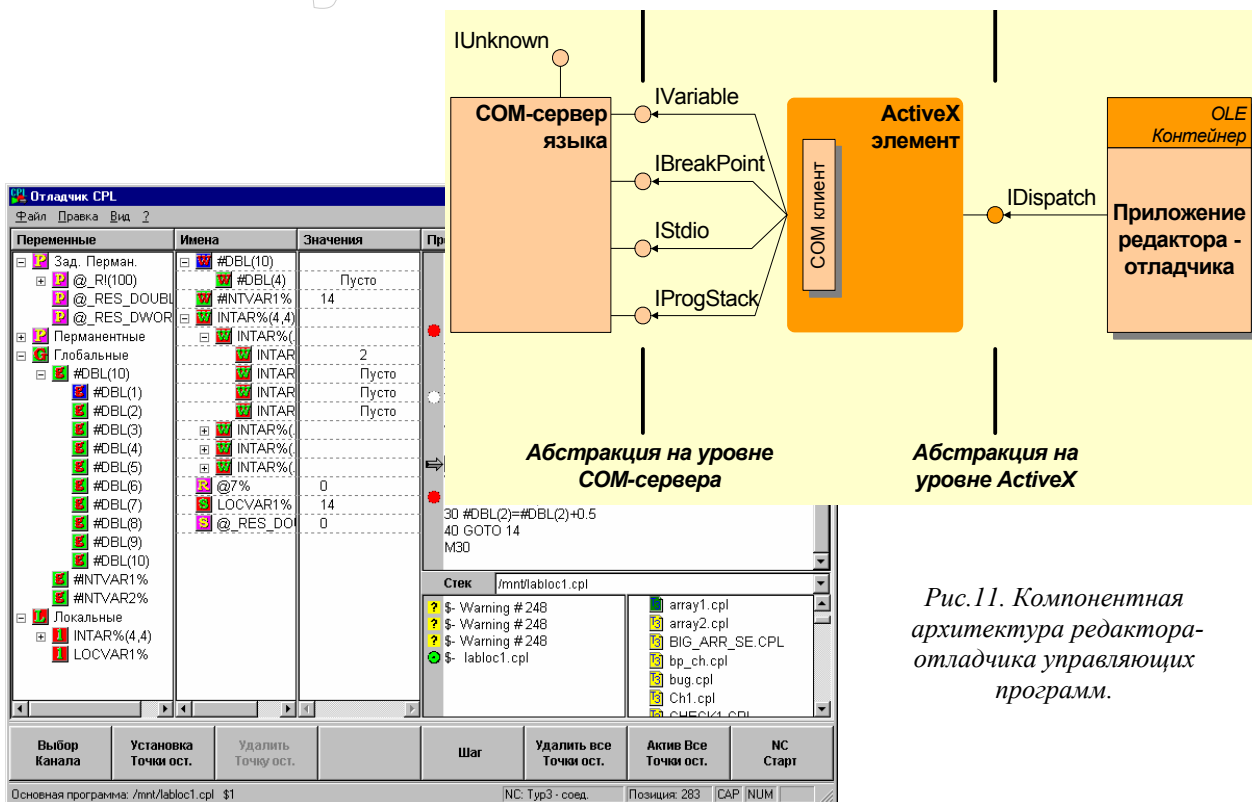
IUnknown

COM-сервер языка

IVariable

IBreakPoint

IStdio

IProgStack

ActiveX элемент

COM клиент

IDispatch

OLE Контейнер

Приложение редактора - отладчика

Абстракция на уровне COM-сервера

Абстракция на уровне ActiveX

Отладчик CPL

Файл Правка Вид ?

| Переменные | Имена | Значения |
|---|---|---|
| Зад. Перман. | #DBL(10) | |
| @_R!(100) | #DBL(4) | Пусто |
| @_RES_DOUBL | #INTVAR1% | 14 |
| @_RES_DWOR | INTAR%(4,4) | |
| Перманентные | INTAR%( | |
| Глобальные | INTAR | 2 |
| #DBL(10) | INTAR | Пусто |
| #DBL(1) | INTAR | Пусто |
| #DBL(2) | INTAR | Пусто |
| #DBL(3) | INTAR%( | |
| #DBL(4) | INTAR%( | |
| #DBL(5) | INTAR%( | |
| #DBL(6) | @7% | 0 |
| #DBL(7) | LOCVAR1% | 14 |
| #DBL(8) | @_RES_DO | 0 |
| #DBL(9) | | |
| #DBL(10) | | |
| #INTVAR1% | | |
| #INTVAR2% | | |
| Локальные | | |
| INTAR%(4,4) | | |
| LOCVAR1% | | |

Пр

30 #DBL(2)=#DBL(2)+0.5
40 GOTO 14
M30

Стек /mnt/labloc1.cpl

$- Warning # 248
$- Warning # 248
$- Warning # 248
$- labloc1.cpl

array1.cpl
array2.cpl
BIG_ARR_SE.CPL
bp_ch.cpl
bug.cpl
Ch1.cpl
CHECK1.CPL

Выбор Канала | Установка Точки ост. | Удалить Точку ост. | Шаг | Удалить все Точки ост. | Актив Все Точки ост. | NC Старт

Основная программа: /mnt/labloc1.cpl $1 | NC: Тур3 - соед. | Позиция: 283 | CAP | NUM

Рис.11. Компонентная архитектура редактора-отладчика управляющих программ.